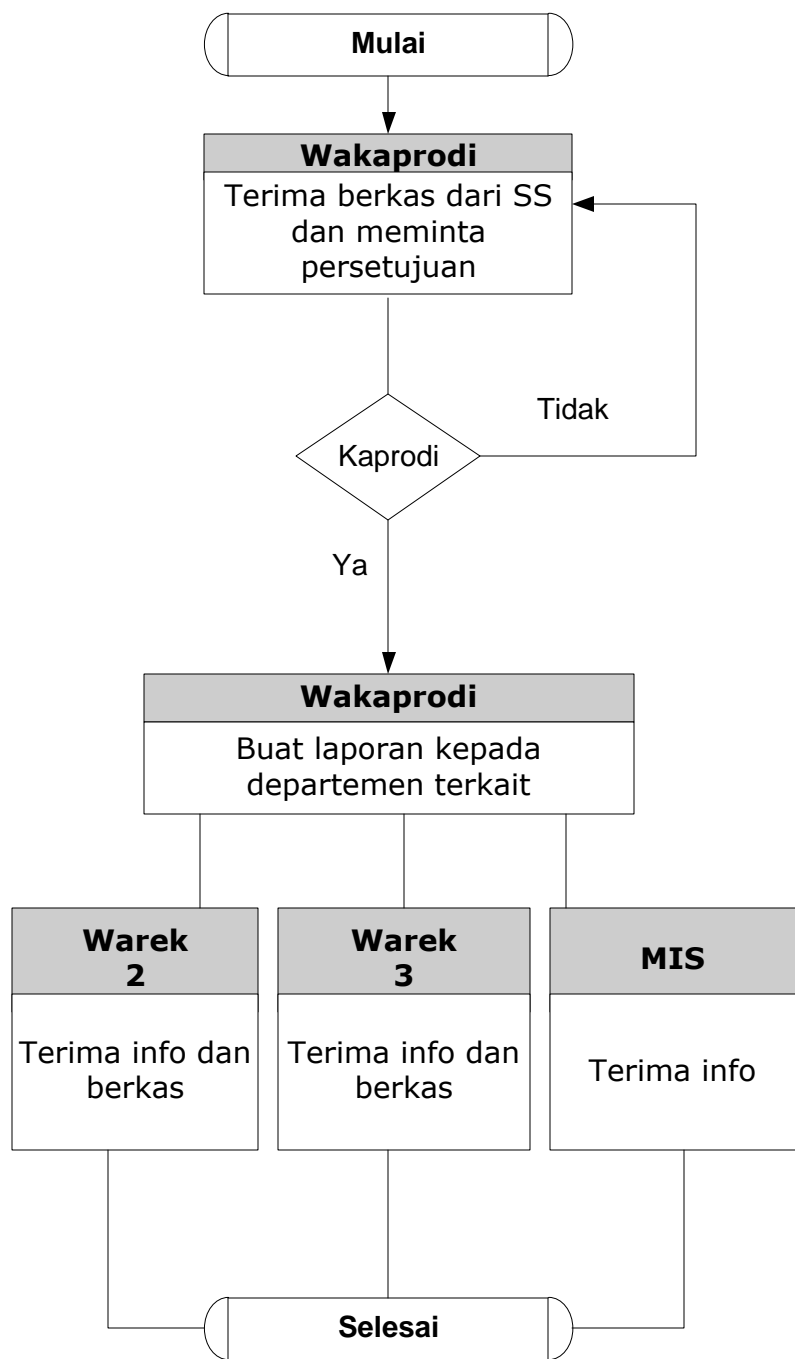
Mulai

Wakaprodi

Terima berkas dari SS dan meminta persetujuan

Tidak

Kaprodi

Ya

Wakaprodi

Buat laporan kepada departemen terkait

Warek 2

Terima info dan berkas

Warek 3

Terima info dan berkas

MIS

Terima info

Selesai